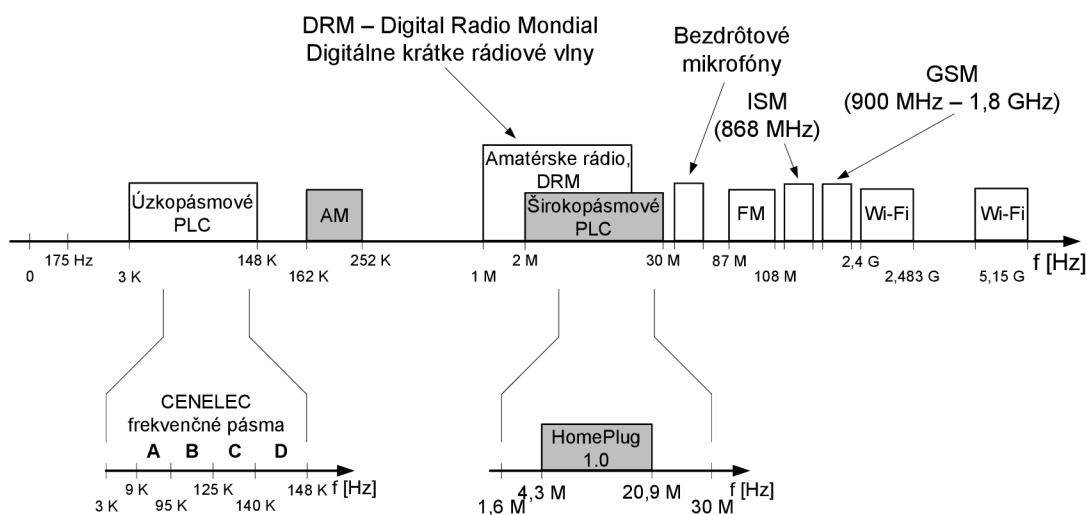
DRM – Digital Radio Mondial
Digitálne krátke rádiové vlny

Bezdrôtové mikrofóny

ISM (868 MHz)

GSM (900 MHz – 1,8 GHz)

Úzkopásmové PLC

AM

Amatérske rádio, DRM

Širokopásmové PLC

FM

Wi-Fi

Wi-Fi

0
175 Hz
3 K
148 K
162 K
252 K
1 M
2 M
30 M
87 M
108 M
2,4 G
2,483 G
5,15 G
f [Hz]

CENELEC frekvenčné pásma

A B C D

3 K
9 K
95 K
125 K
140 K
148 K
f [Hz]

HomePlug 1.0

1,6 M
4,3 M
20,9 M
30 M
f [Hz]